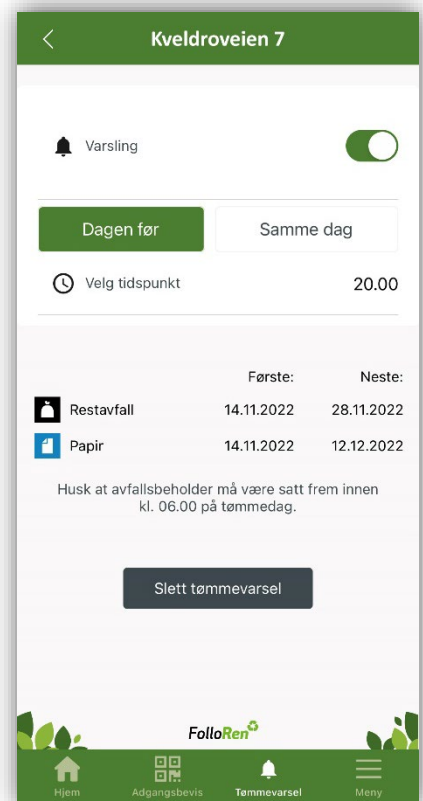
<

Kveldroveien 7

Varsling

Dagen før

Samme dag

Velg tidspunkt

20.00

| | Første: | Neste: |
|---|---|---|
| Restavfall | 14.11.2022 | 28.11.2022 |
| Papir | 14.11.2022 | 12.12.2022 |

Husk at avfallsbeholder må være satt frem innen kl. 06.00 på tømmedag.

Slett tømmevarsel

FolloRen

Hjem

Adgangsbevis

Tømmevarsel

Meny